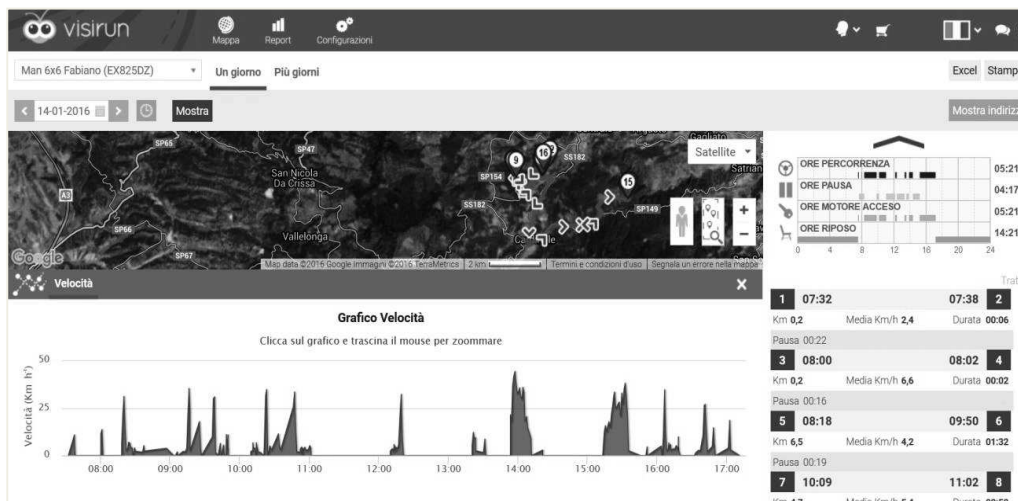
visirun

Mappa Report Configurazioni

Man 6x6 Fabiano (EX825DZ)

Un giorno Più giorni

Excel Stamp

14-01-2016

Mostra

Mostra indiriz

SP65 SP47 San Nicola Da Crissa A3 SP66 Vallelonga SP67 SP154 SS182 SP149 Satriani Gagliato

Satellite

9 16 15

Map data ©2016 Google Immagini ©2016 TerraMetrics 2 km Termini e condizioni d'uso Segnala un errore nella mappa

Velocità

Grafico Velocità

Clicca sul grafico e trascina il mouse per zoommare

Velocità (Km h)

50 25 0

08:00 09:00 10:00 11:00 12:00 13:00 14:00 15:00 16:00 17:00

ORE PERCORRENZA 05:21
ORE PAUSA 04:17
ORE MOTORE ACCESO 05:21
ORE RIPOSO 14:21

0 4 8 12 16 20 24

Trat

1 07:32 07:38 2
Km 0,2 Media Km/h 2,4 Durata 00:06
Pausa 00:22
3 08:00 08:02 4
Km 0,2 Media Km/h 6,6 Durata 00:02
Pausa 00:16
5 08:18 09:50 6
Km 6,5 Media Km/h 4,2 Durata 01:32
Pausa 00:19
7 10:09 11:02 8
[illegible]